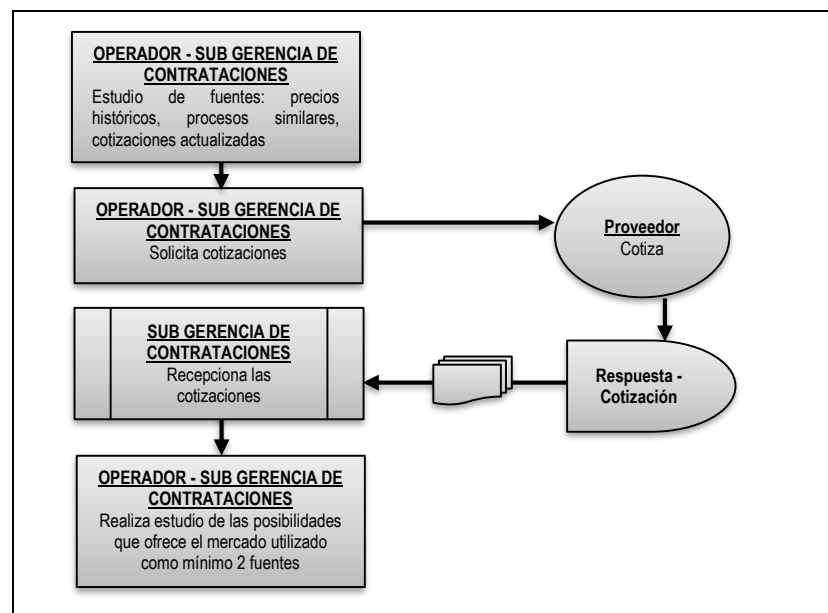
OPERADOR - SUB GERENCIA DE CONTRATACIONES
Estudio de fuentes: precios históricos, procesos similares, cotizaciones actualizadas

OPERADOR - SUB GERENCIA DE CONTRATACIONES
Solicita cotizaciones

Proveedor
Cotiza

SUB GERENCIA DE CONTRATACIONES
Recepciona las cotizaciones

Respuesta - Cotización

OPERADOR - SUB GERENCIA DE CONTRATACIONES
Realiza estudio de las posibilidades que ofrece el mercado utilizado como mínimo 2 fuentes